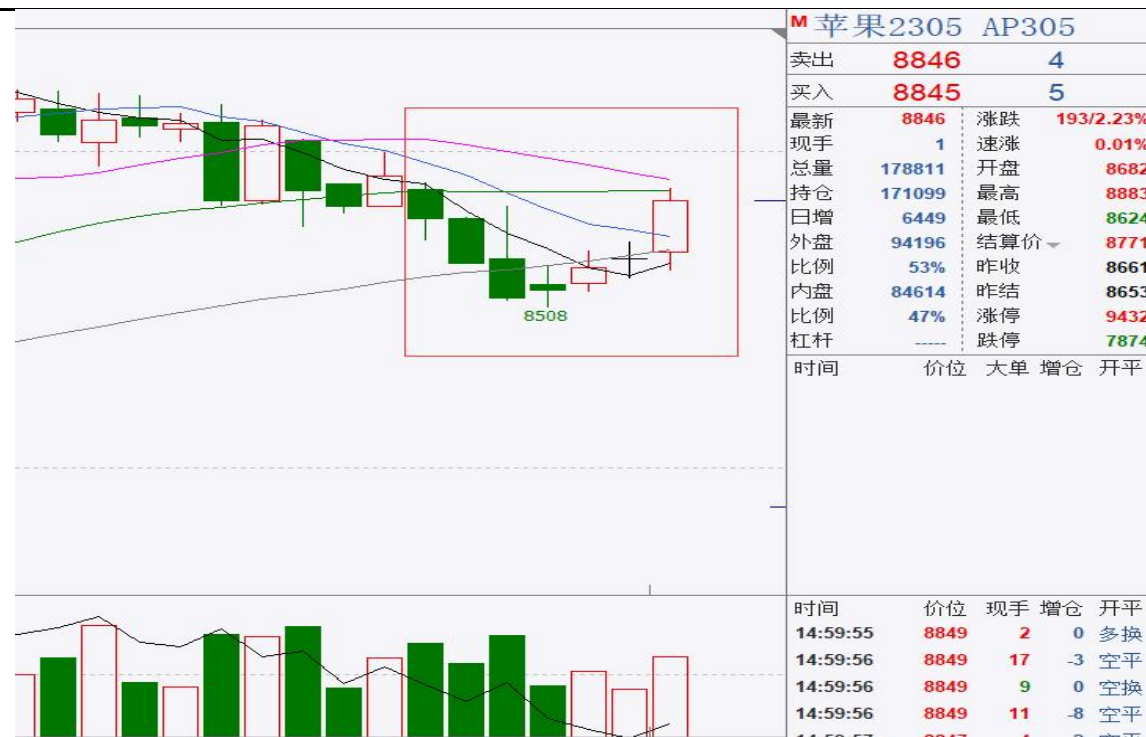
M 苹果2305 AP305

| 卖出 | 8846 | 4 |
|---|---|---|
| 买入 | 8845 | 5 |

| 最新 | 8846 | 涨跌 | 193/2.23% |
|---|---|---|---|
| 现手 | 1 | 速涨 | 0.01% |
| 总量 | 178811 | 开盘 | 8682 |
| 持仓 | 171099 | 最高 | 8883 |
| 日增 | 6449 | 最低 | 8624 |
| 外盘 | 94196 | 结算价 | 8771 |
| 比例 | 53% | 昨收 | 8661 |
| 内盘 | 84614 | 昨结 | 8653 |
| 比例 | 47% | 涨停 | 9432 |
| 杠杆 | ----- | 跌停 | 7874 |

时间 价位 大单 增仓 开平

8508

| 时间 | 价位 | 现手 | 增仓 | 开平 |
|---|---|---|---|---|
| 14:59:55 | 8849 | 2 | 0 | 多换 |
| 14:59:56 | 8849 | 17 | -3 | 空平 |
| 14:59:56 | 8849 | 9 | 0 | 空换 |
| 14:59:56 | 8849 | 11 | -8 | 空平 |
| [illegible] | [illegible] | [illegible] | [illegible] | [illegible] |